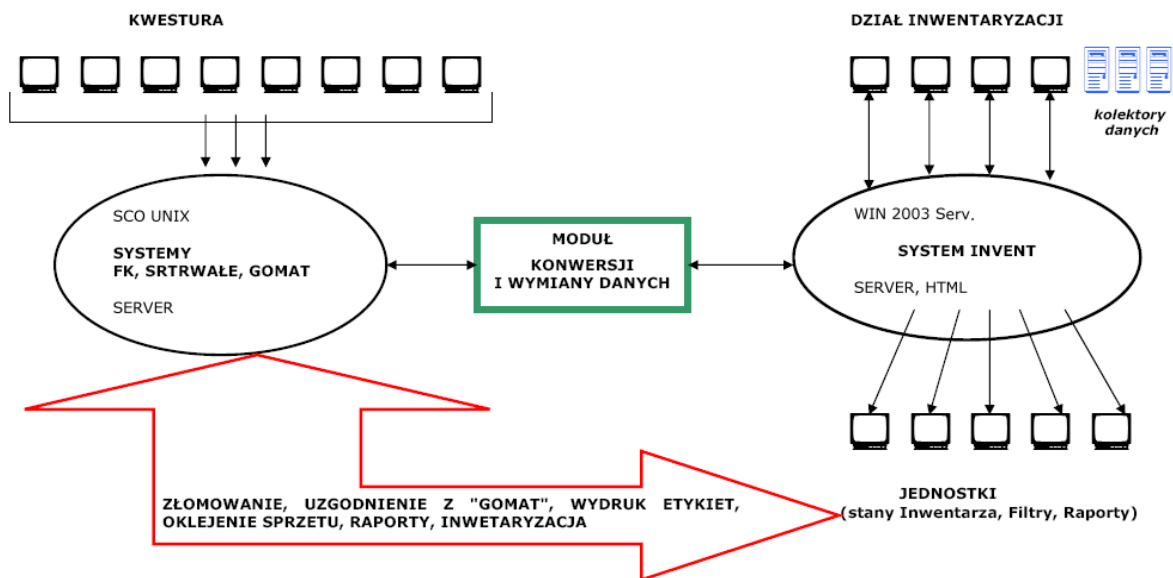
KWESTURA

DZIAŁ INWENTARYZACJI

kolektory danych

SCO UNIX

SYSTEMY
FK, SRTRWAŁE, GOMAT

SERVER

MODUŁ

KONWERSJI
I WYMIANY DANYCH

WIN 2003 Serv.

SYSTEM INVENT

SERVER, HTML

ZŁOMOWANIE, UZGODNIENIE Z "GOMAT", WYDRUK ETYKIET, OKLEJENIE SPRZETU, RAPORTY, INWETARYZACJA

JEDNOSTKI
(stany Inwentarza, Filtry, Raporty)